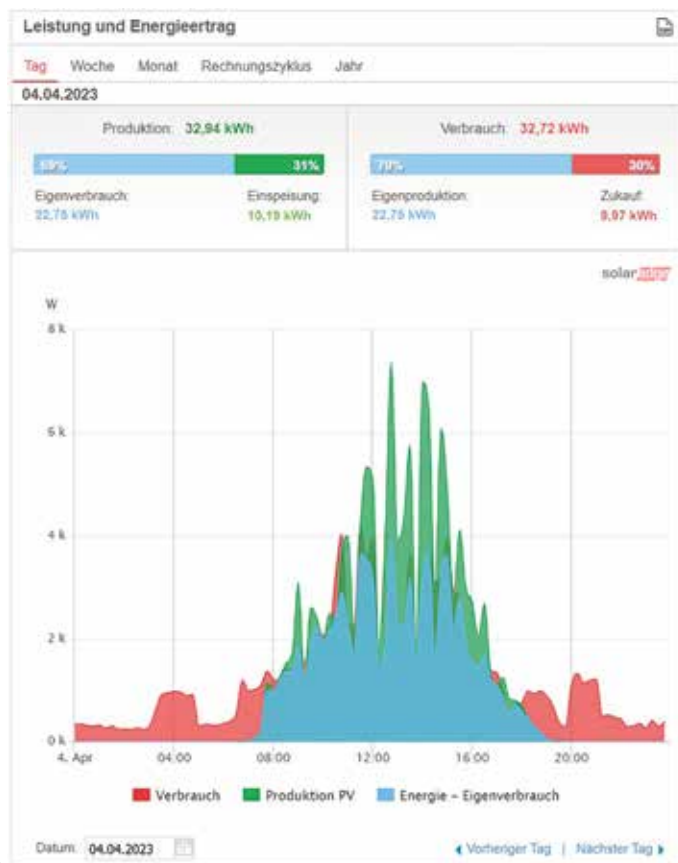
Leistung und Energieertrag

Tag Woche Monat Rechnungszyklus Jahr

04.04.2023

Produktion: 32,94 kWh

69% 31%

Eigenverbrauch: 22,75 kWh

Einspeisung: 10,19 kWh

Verbrauch: 32,72 kWh

70% 30%

Eigenproduktion: 22,75 kWh

Zukauf: 9,97 kWh

solar.web

W

8 k

6 k

4 k

2 k

0 k

4. Apr 04:00 08:00 12:00 16:00 20:00

Verbrauch Produktion PV Energie - Eigenverbrauch

Datum: 04.04.2023

◂ Vorheriger Tag | Nächster Tag ▸